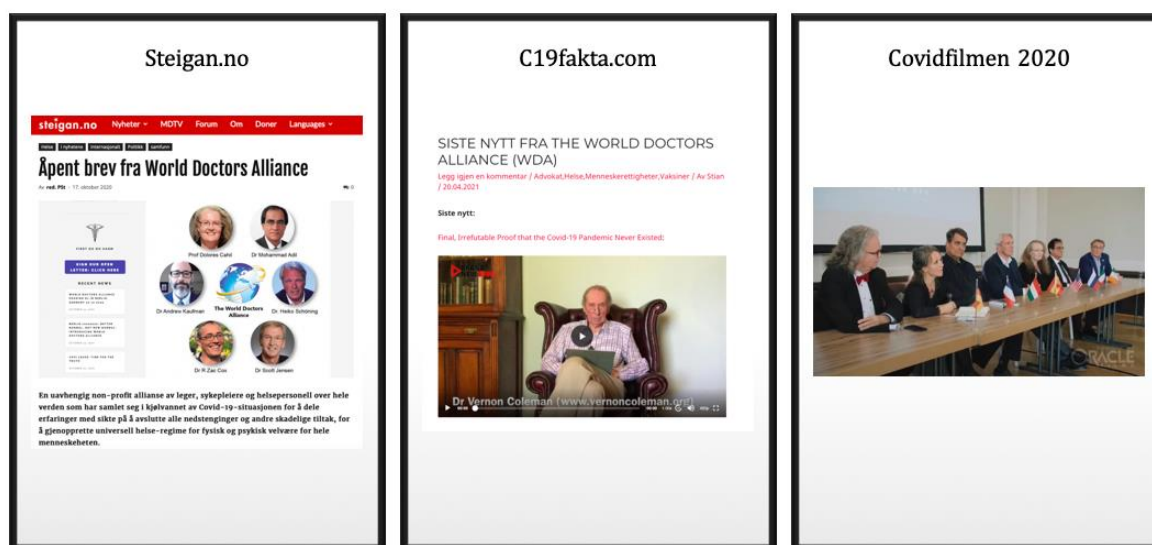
Steigan.no

steigan.no Nyheter MDTV Forum Om Doner Languages

Helse I nyhetene Internasjonalt Politikk samfunn

Åpent brev fra World Doctors Alliance

Av red. Pst · 17. oktober 2020

FIRST DO NO HARM

SIGN OUR OPEN LETTER: CLICK HERE

RECENT NEWS

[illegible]

Prof Dolores Cahill

Dr Mohammad Adil

Dr Andrew Kaufman

The World Doctors Alliance

Dr. Heiko Schöning

Dr R Zac Cox

Dr Scott Jensen

En uavhengig non-profit allianse av leger, sykepleiere og helsepersonell over hele verden som har samlet seg i kjølvannet av Covid-19-situasjonen for å dele erfaringer med sikte på å avslutte alle nedstenginger og andre skadelige tiltak, for å gjenopprette universell helse-regime for fysisk og psykisk velvære for hele menneskeheten.

C19fakta.com

SISTE NYTT FRA THE WORLD DOCTORS ALLIANCE (WDA)

Legg igjen en kommentar / Advokat,Helse,Menneskerettigheter,Vaksiner / Av Stian / 20.04.2021

Siste nytt:

Final, Irrefutable Proof that the Covid-19 Pandemic Never Existed:

Dr Vernon Coleman (www.vernoncoleman.org)

Covidfilmen 2020

ORACLE